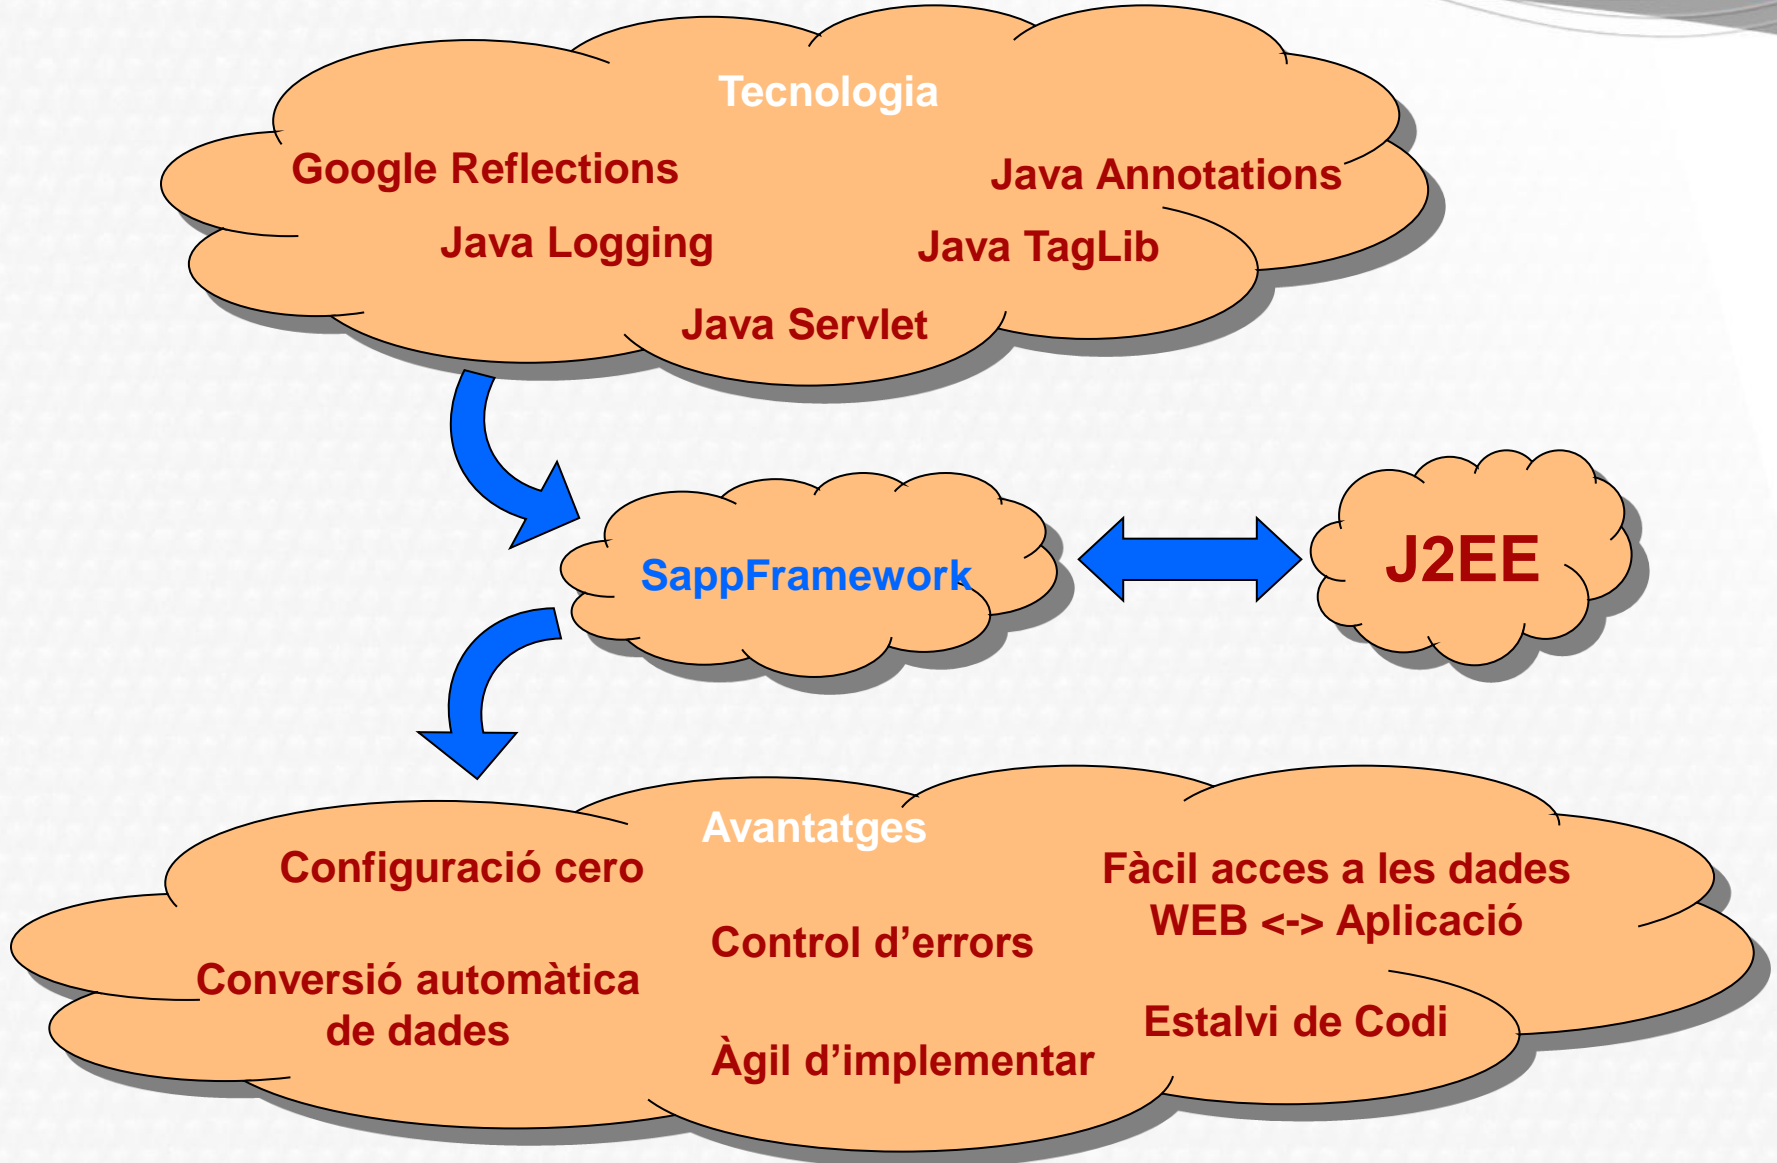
Tecnologia

Google Reflections

Java Annotations

Java Logging

Java TagLib

Java Servlet

SappFramework

J2EE

Avantatges

Configuració cero

Fàcil acces a les dades WEB <-> Aplicació

Control d'errors

Conversió automàtica de dades

Estalvi de Codi

Àgil d'implementar